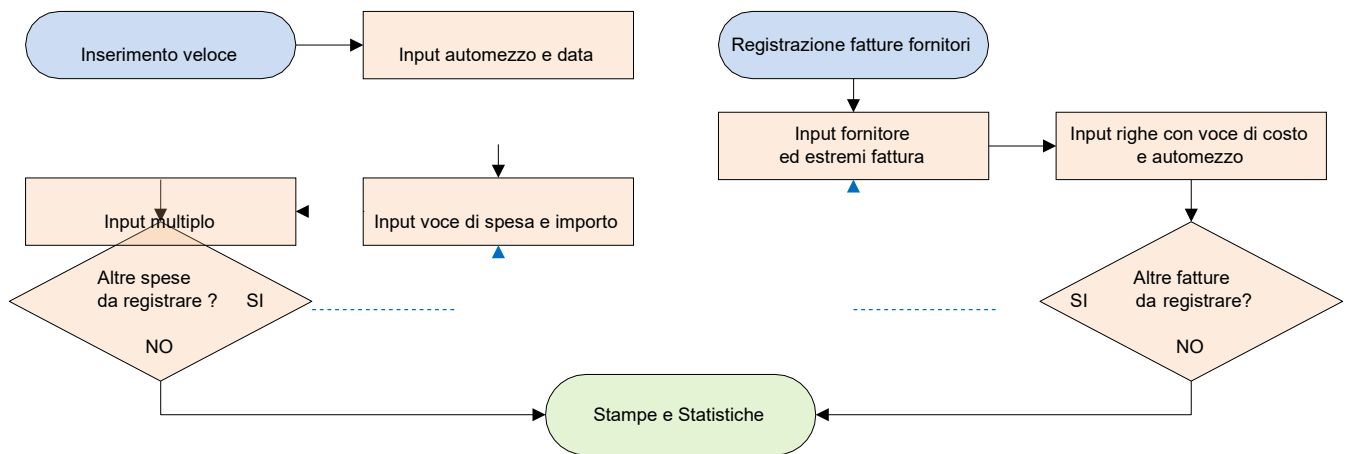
Inserimento veloce

Input automezzo e data

Input multiplo

Input voce di spesa e importo

Altre spese da registrare ? SI

NO

Registrazione fatture fornitori

Input fornitore ed estremi fattura

Input righe con voce di costo e automezzo

Altre fatture da registrare?

SI

NO

Stampe e Statistiche